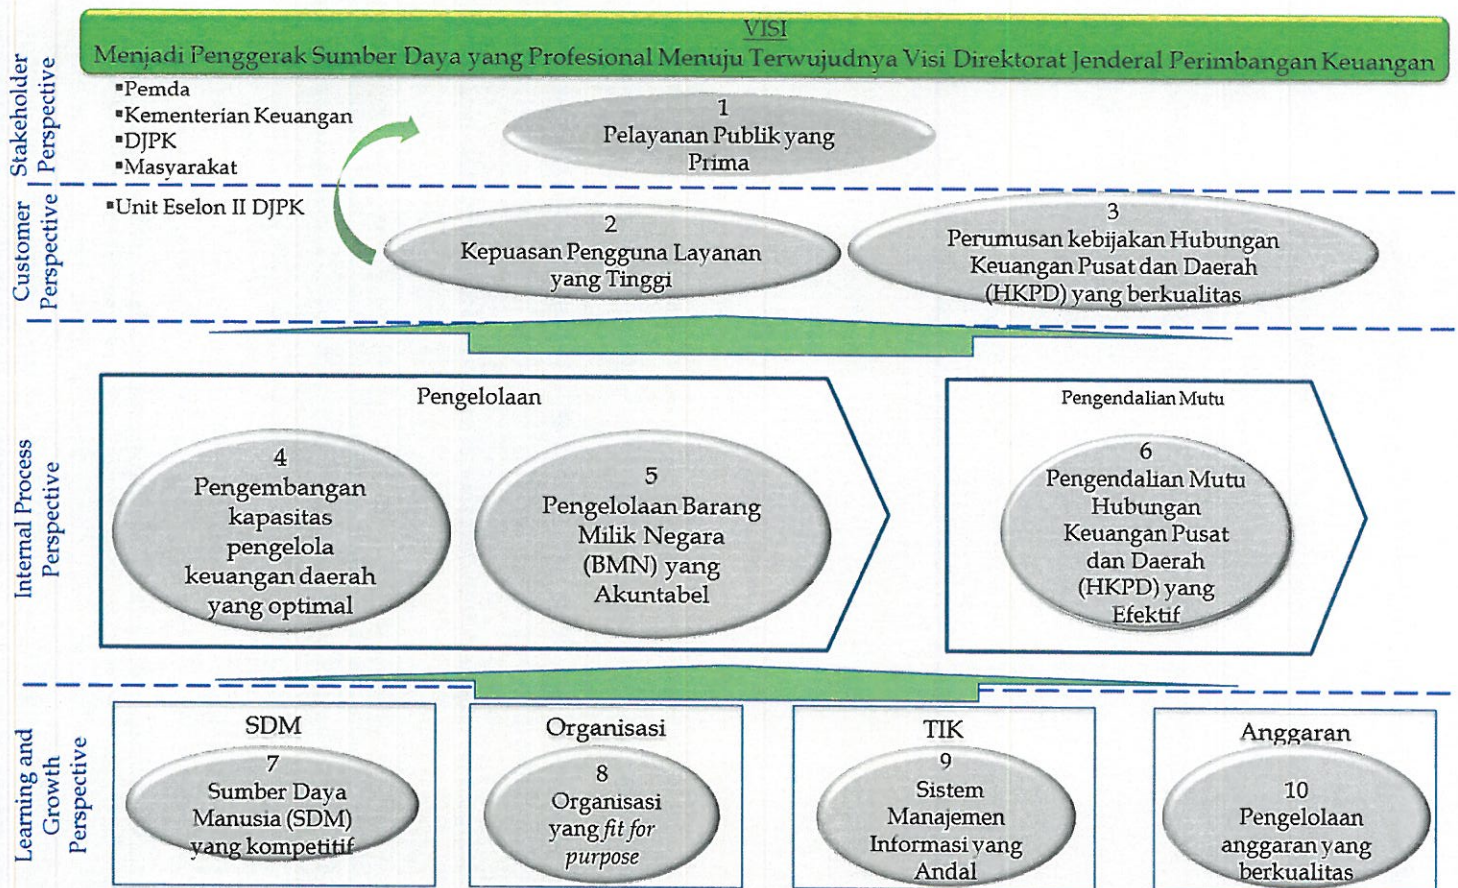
VISI
Menjadi Penggerak Sumber Daya yang Profesional Menuju Terwujudnya Visi Direktorat Jenderal Perimbangan Keuangan

Stakeholder Perspective

▪Pemda
▪Kementerian Keuangan
▪DJPK
▪Masyarakat

1
Pelayanan Publik yang Prima

Customer Perspective

▪Unit Eselon II DJPK

2
Kepuasan Pengguna Layanan yang Tinggi

3
Perumusan kebijakan Hubungan Keuangan Pusat dan Daerah (HKPD) yang berkualitas

Internal Process Perspective

Pengelolaan

4
Pengembangan kapasitas pengelola keuangan daerah yang optimal

5
Pengelolaan Barang Milik Negara (BMN) yang Akuntabel

Pengendalian Mutu

6
Pengendalian Mutu Hubungan Keuangan Pusat dan Daerah (HKPD) yang Efektif

Learning and Growth Perspective

SDM
7
Sumber Daya Manusia (SDM) yang kompetitif

Organisasi
8
Organisasi yang *fit for purpose*

TIK
9
Sistem Manajemen Informasi yang Andal

Anggaran
10
Pengelolaan anggaran yang berkualitas